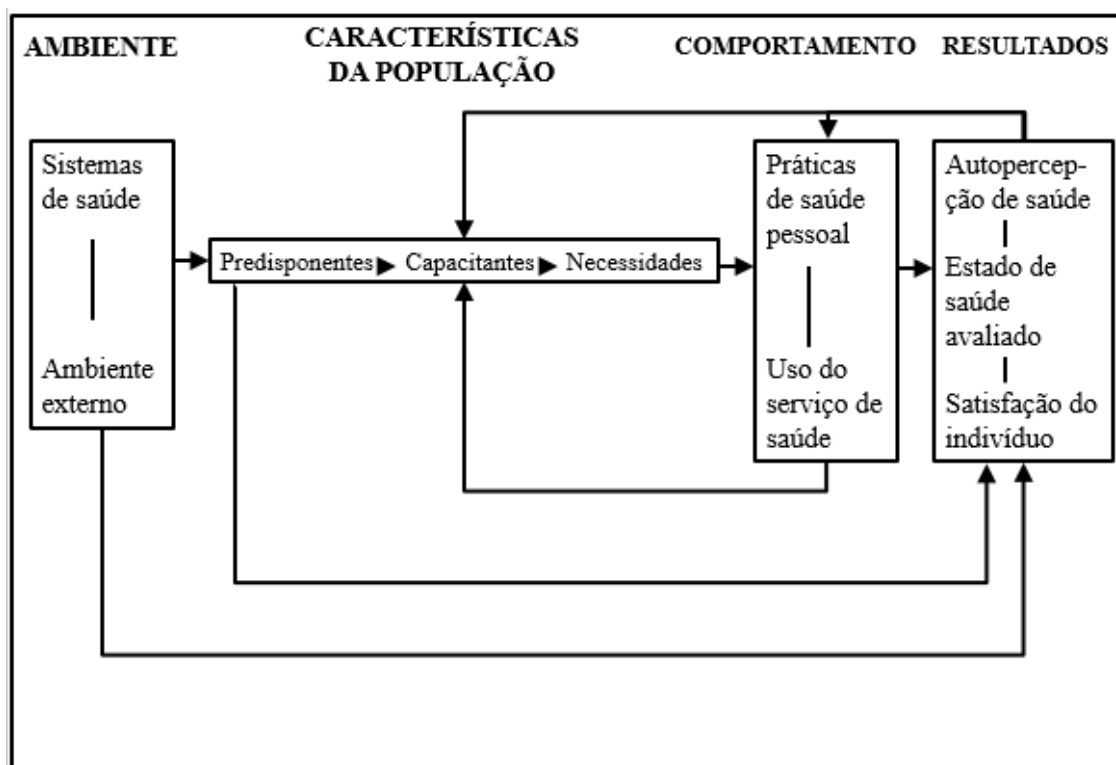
AMBIENTE

CARACTERÍSTICAS DA POPULAÇÃO

COMPORTAMENTO

RESULTADOS

Sistemas de saúde

Ambiente externo

Predisponentes Capacitantes Necessidades

Práticas de saúde pessoal

Uso do serviço de saúde

Autopercepção de saúde

Estado de saúde avaliado

Satisfação do indivíduo